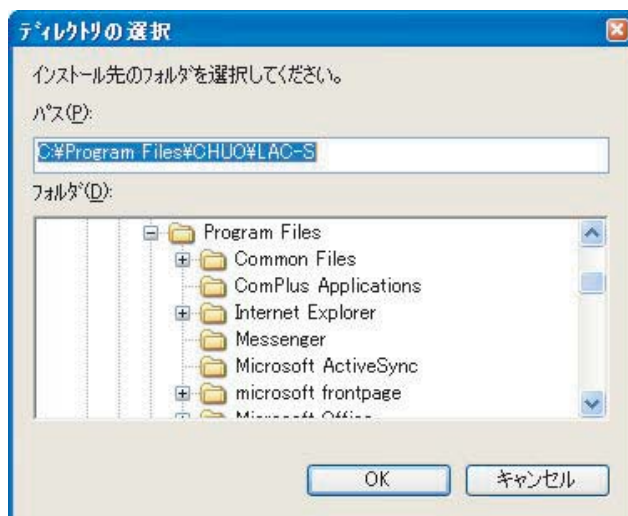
ディレクトリの選択

インストール先のフォルダを選択してください。

パス(P):

C:¥Program Files¥CHUO¥LAC-S

フォルダ(D):

Program Files
Common Files
ComPlus Applications
Internet Explorer
Messenger
Microsoft ActiveSync
microsoft frontpage
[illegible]

OK
キャンセル